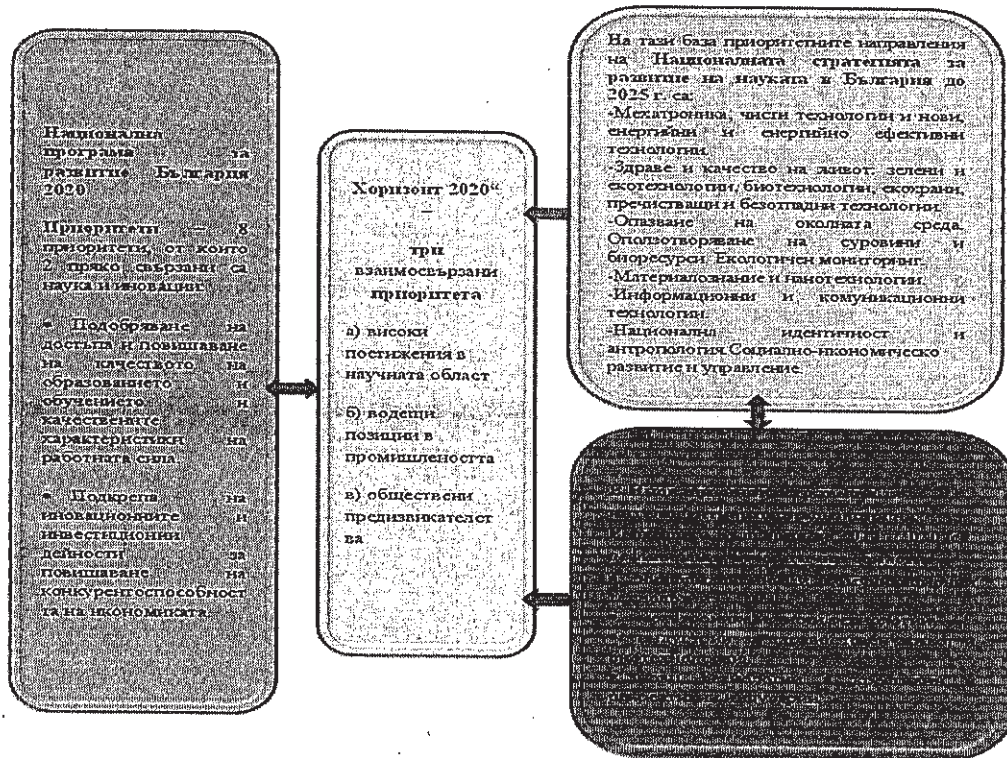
Национална програма за развитие България 2020

Приоритети – 8 приоритети, от които 2 пряко свързани са наука и иновации:

• Подобряване на достъпа и повишаване на качеството на образованието и обучението и качествените характеристики на работната сила.

• Подкрепа на иновационните и инвестиционни дейности за повишаване на конкурентоспособността на икономиката.

Хоризонт 2020" – три взаимосвързани приоритета

а) високи постижения в научната област

б) водещи позиции в промишлеността

в) обществени предизвикателства

На тази база приоритетните направления на Националната стратегия за развитие на науката в България до 2025 г. са:
-Мехатроника, чисти технологии и нови, енергийни и енергийно ефективни технологии.
-Здраве и качество на живот, зелени и екотехнологии, биотехнологии, екохрани, пречистващи и безотпадни технологии.
-Опазване на околната среда. Оползотворяване на суровини и биоресурси. Екологичен мониторинг.
-Материалознание и нанотехнологии.
-Информационни и комуникационни технологии.
-Национална идентичност и антропология. Социално-икономическо развитие и управление.

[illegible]